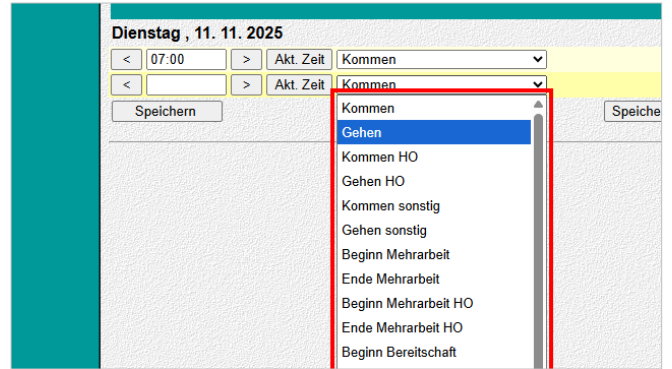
Dienstag , 11. 11. 2025

< 07:00 > Akt. Zeit Kommen

< > Akt. Zeit Kommen

Speichern

Speiche

Kommen
Gehen
Kommen HO
Gehen HO
Kommen sonstig
Gehen sonstig
Beginn Mehrarbeit
Ende Mehrarbeit
Beginn Mehrarbeit HO
Ende Mehrarbeit HO
Beginn Bereitschaft